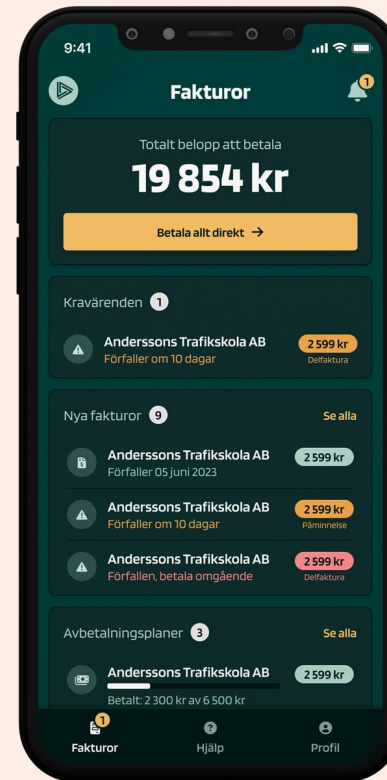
9:41

Fakturor

1

Totalt belopp att betala

19 854 kr

Betala allt direkt →

Kravärenden 1

Anderssons Trafikskola AB
Förfaller om 10 dagar
2 599 kr
Delfaktura

Nya fakturor 9
Se alla

Anderssons Trafikskola AB
Förfaller 05 juni 2023
2 599 kr

Anderssons Trafikskola AB
Förfaller om 10 dagar
2 599 kr
Påminnelse

Anderssons Trafikskola AB
Förfallen, betala omgående
2 599 kr
Delfaktura

Avbetalningsplaner 3
Se alla

Anderssons Trafikskola AB
Betalt: 2 300 kr av 6 500 kr
2 599 kr

1
Fakturor
Hjälp
Profil